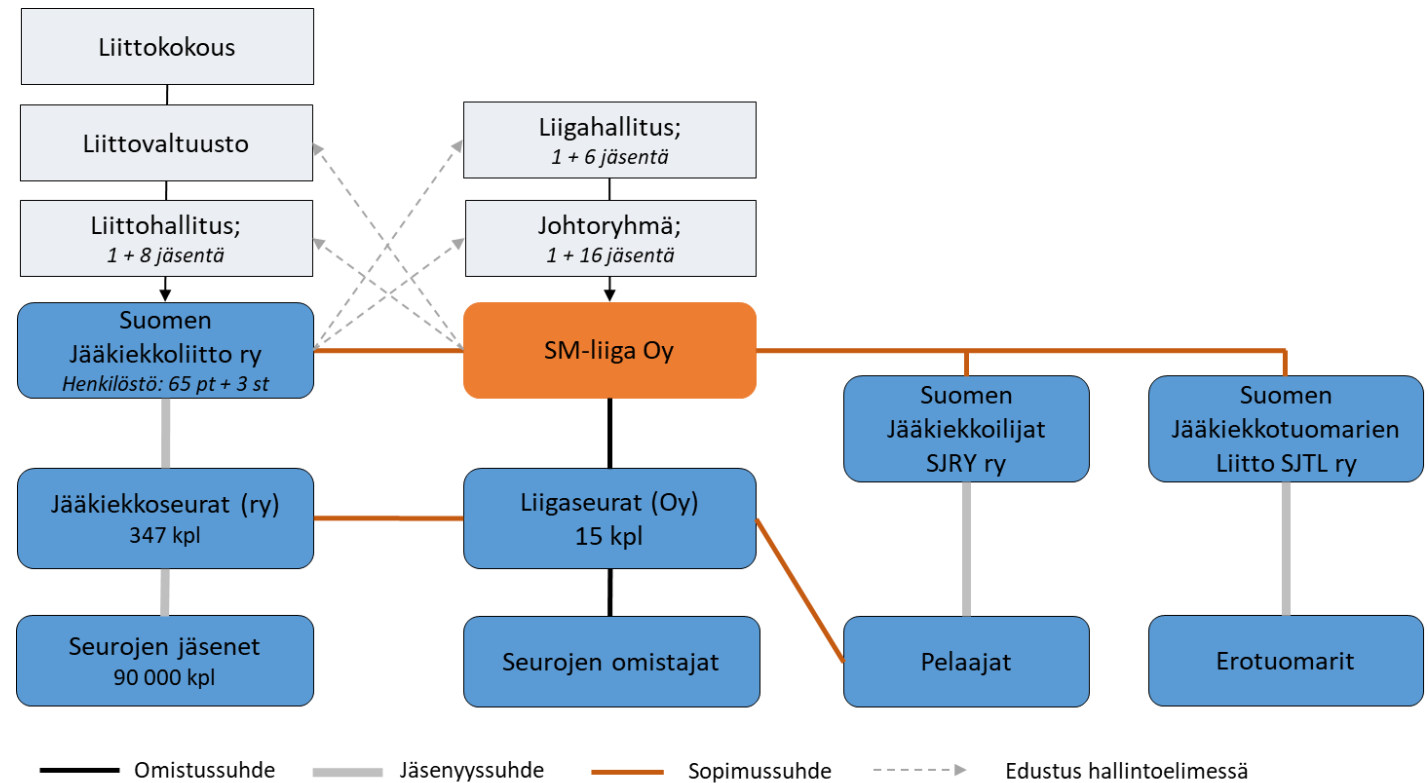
Liittokokous

Liittovaltuusto

Liittohallitus;
*1 + 8 jäsentä*

Liigahallitus;
*1 + 6 jäsentä*

Johtoryhmä;
*1 + 16 jäsentä*

Suomen Jääkiekkoliitto ry
*Henkilöstö: 65 pt + 3 st*

SM-liiga Oy

Suomen Jääkiekkoilijat SJRY ry

Suomen Jääkiekkotuomarien Liitto SJTL ry

Jääkiekkoseurat (ry)
347 kpl

Liigaseurat (Oy)
15 kpl

Seurojen jäsenet
90 000 kpl

Seurojen omistajat

Pelaajat

Erotuomarit

Omistussuhde
Jäsenyyssuhde
Sopimussuhde
Edustus hallintoelimessä